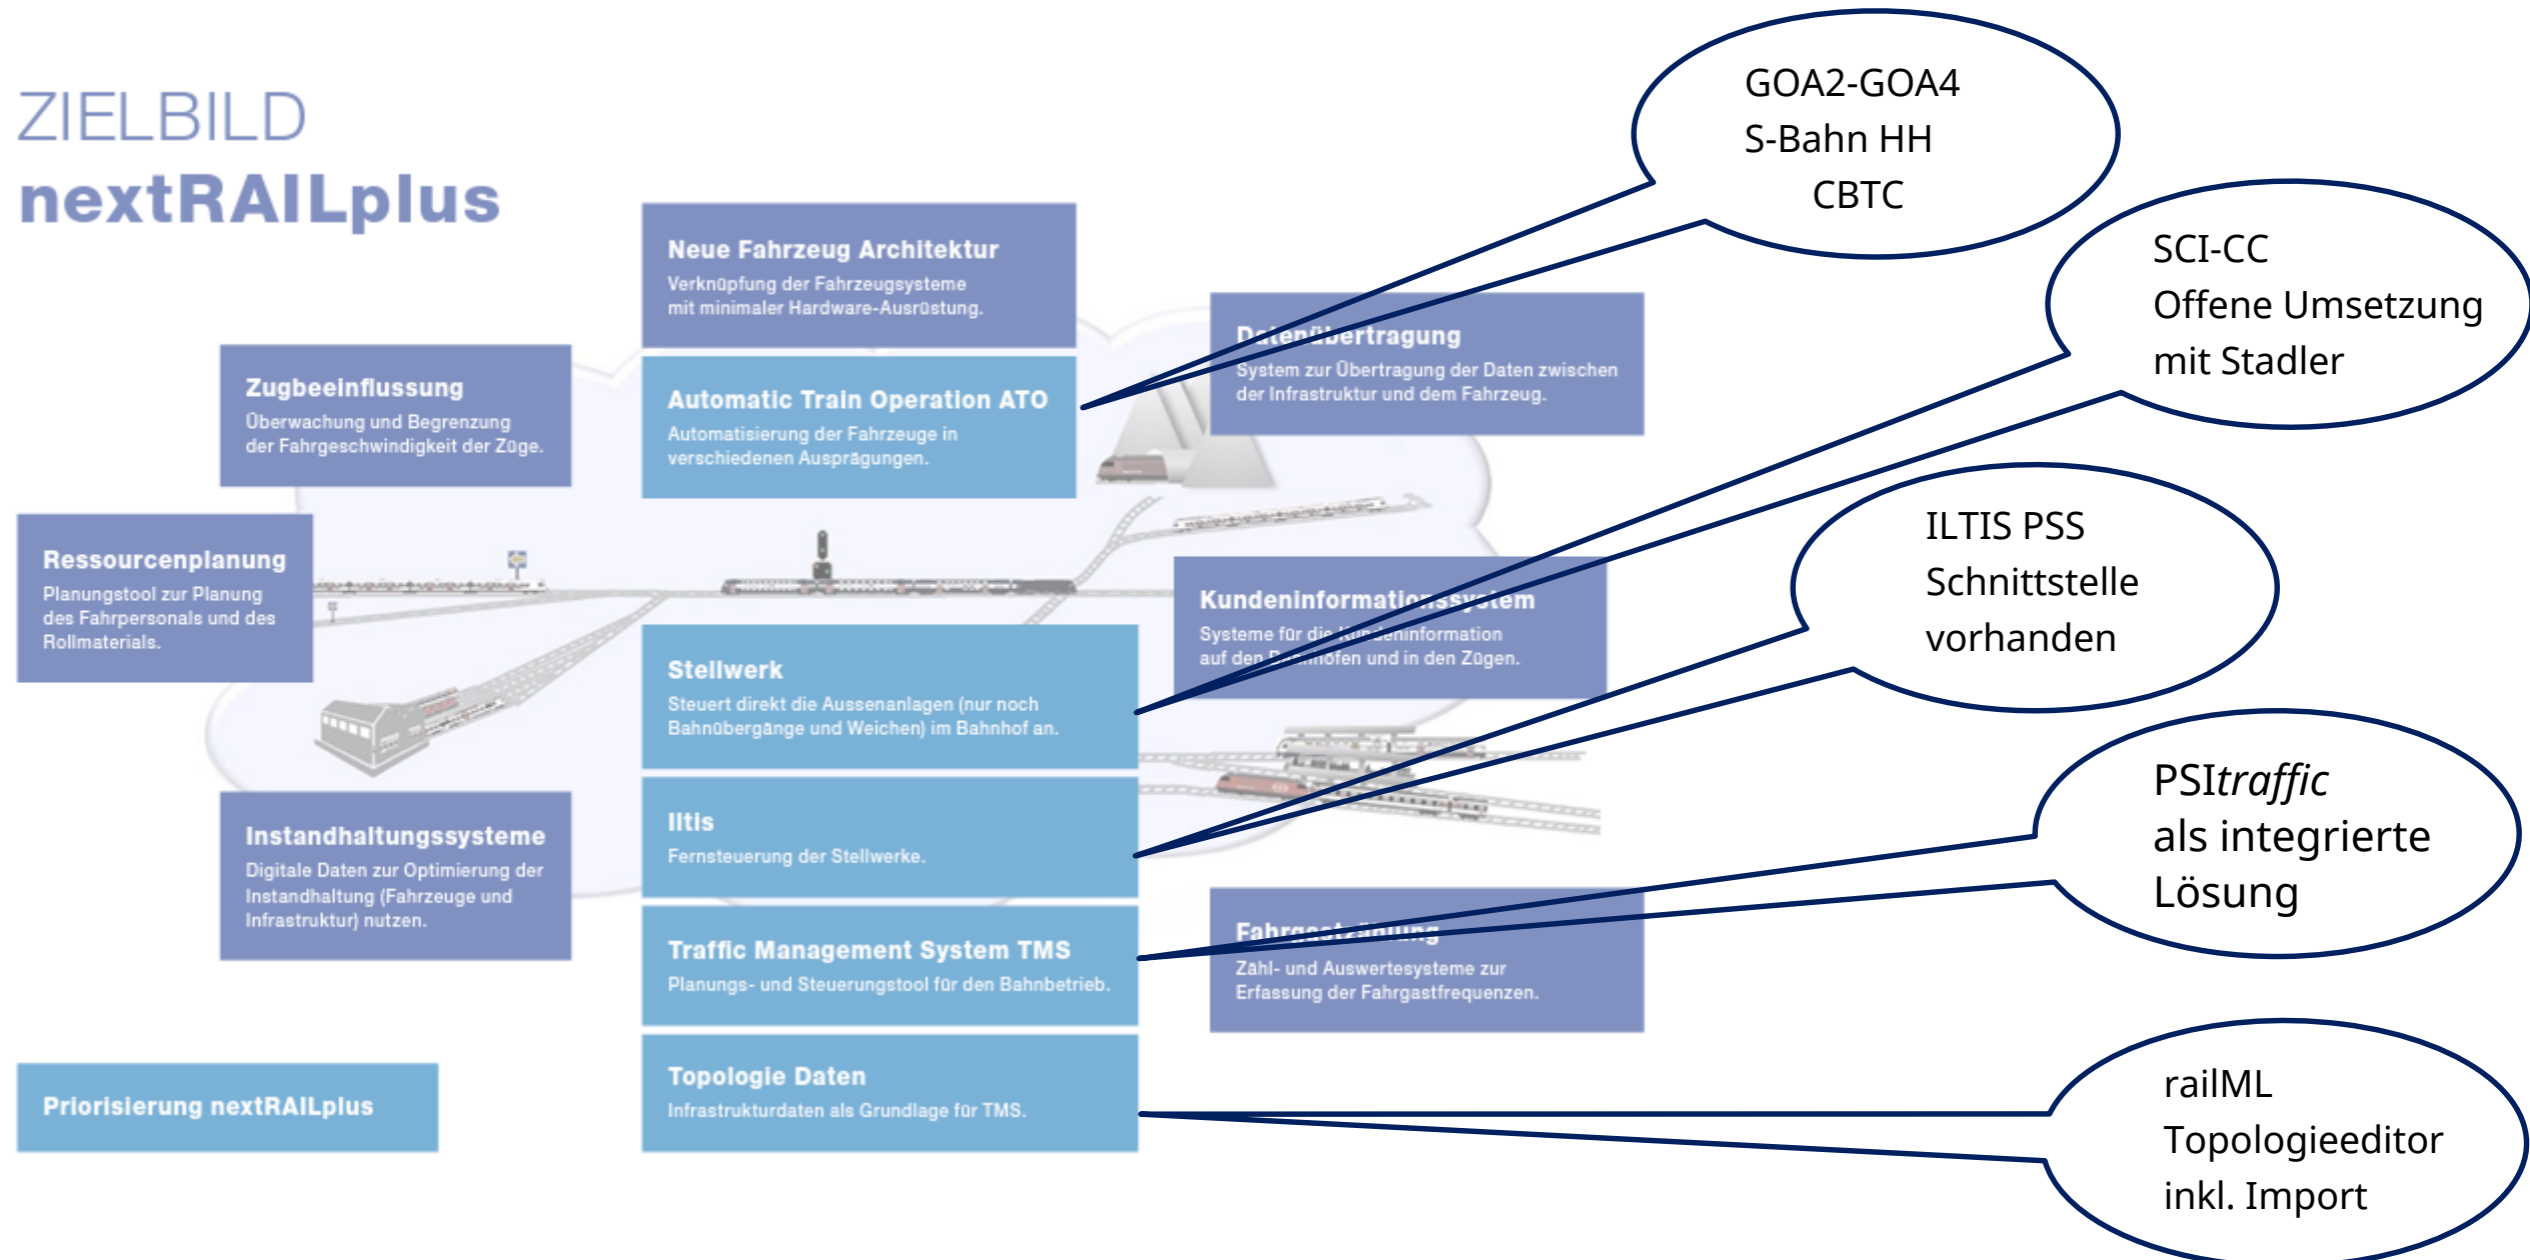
ZIELBILD
nextRAILplus

Neue Fahrzeug Architektur
Verknüpfung der Fahrzeugsysteme mit minimaler Hardware-Ausrüstung.

Zugbeeinflussung
Überwachung und Begrenzung der Fahrgeschwindigkeit der Züge.

Automatic Train Operation ATO
Automatisierung der Fahrzeuge in verschiedenen Ausprägungen.

Datenübertragung
System zur Übertragung der Daten zwischen der Infrastruktur und dem Fahrzeug.

Ressourcenplanung
Planungstool zur Planung des Fahrpersonals und des Rollmaterials.

Kundeninformationssystem
Systeme für die Kundeninformation auf den Bahnhöfen und in den Zügen.

Stellwerk
Steuert direkt die Aussenanlagen (nur noch Bahnübergänge und Weichen) im Bahnhof an.

Instandhaltungssysteme
Digitale Daten zur Optimierung der Instandhaltung (Fahrzeuge und Infrastruktur) nutzen.

Iltis
Fernsteuerung der Stellwerke.

Traffic Management System TMS
Planungs- und Steuerungstool für den Bahnbetrieb.

Fahrgastzählung
Zähl- und Auswertesysteme zur Erfassung der Fahrgastfrequenzen.

Priorisierung nextRAILplus

Topologie Daten
Infrastrukturdaten als Grundlage für TMS.

GOA2-GOA4
S-Bahn HH
CBTC

SCI-CC
Offene Umsetzung
mit Stadler

ILTIS PSS
Schnittstelle
vorhanden

PSI*traffic*
als integrierte
Lösung

railML
Topologieeditor
inkl. Import